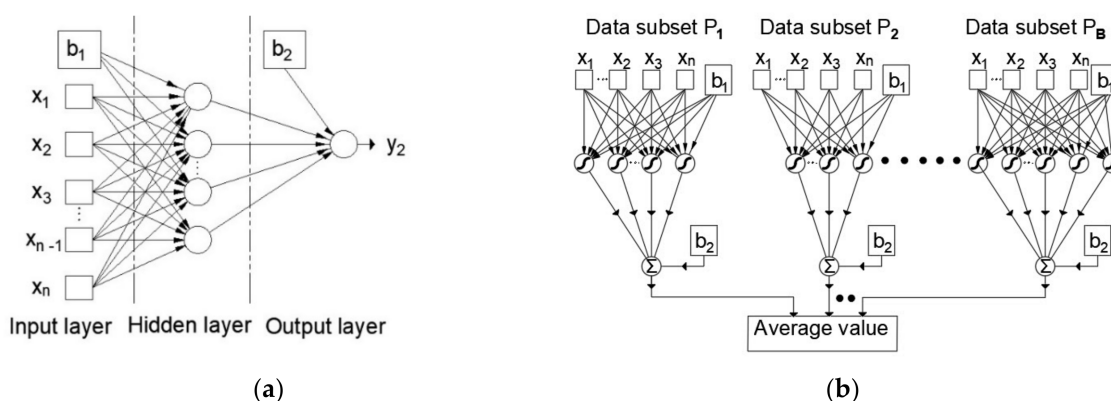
$b_1$

$b_2$

$x_1$

$x_2$

$x_3$

$x_{n-1}$

$x_n$

$y_2$

Input layer Hidden layer Output layer

(a)

Data subset $P_1$

Data subset $P_2$

Data subset $P_B$

$x_1$ $x_2$ $x_3$ $x_n$ $b_1$

$x_1$ $x_2$ $x_3$ $x_n$ $b_1$

$x_1$ $x_2$ $x_3$ $x_n$ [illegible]

$b_2$

$b_2$

$b_2$

$\Sigma$

$\Sigma$

$\Sigma$

Average value

(b)